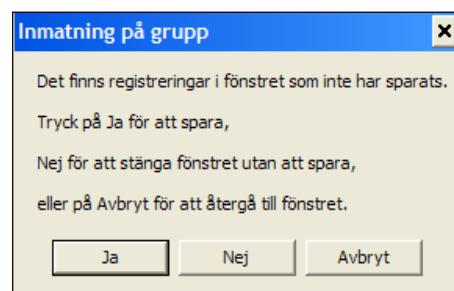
Inmatning på grupp

Det finns registreringar i fönstret som inte har sparats.

Tryck på Ja för att spara,

Nej för att stänga fönstret utan att spara,

eller på Avbryt för att återgå till fönstret.

Ja

Nej

Avbryt